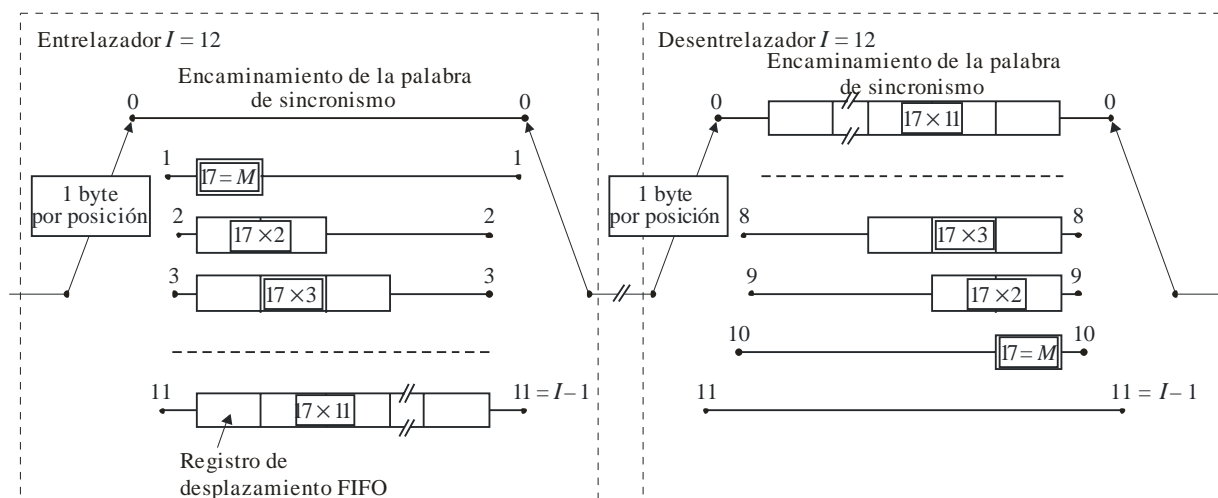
Entrelazador $I = 12$

Encaminamiento de la palabra de sincronismo

0

0

1 byte por posición

1 $17 = M$ 1

2 $17 \times 2$ 2

3 $17 \times 3$ 3

11 $17 \times 11$ $11 = I - 1$

Registro de desplazamiento FIFO

Desentrelazador $I = 12$

Encaminamiento de la palabra de sincronismo

0 $17 \times 11$ 0

1 byte por posición

8 $17 \times 3$ 8

9 $17 \times 2$ 9

10 $17 = M$ 10

11 $11 = I - 1$